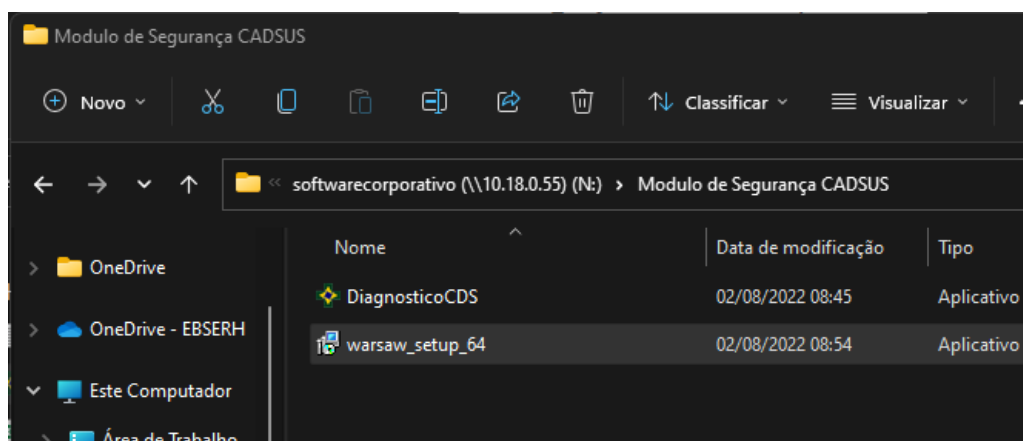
Modulo de Segurança CADSUS

Novo

Classificar

Visualizar

« softwarecorporativo (\\10.18.0.55) (N:) › Modulo de Segurança CADSUS

OneDrive

OneDrive - EBSERH

Este Computador

Área de Trabalho

| Nome | Data de modificação | Tipo |
|---|---|---|
| DiagnosticoCDS | 02/08/2022 08:45 | Aplicativo |
| warsaw_setup_64 | 02/08/2022 08:54 | Aplicativo |